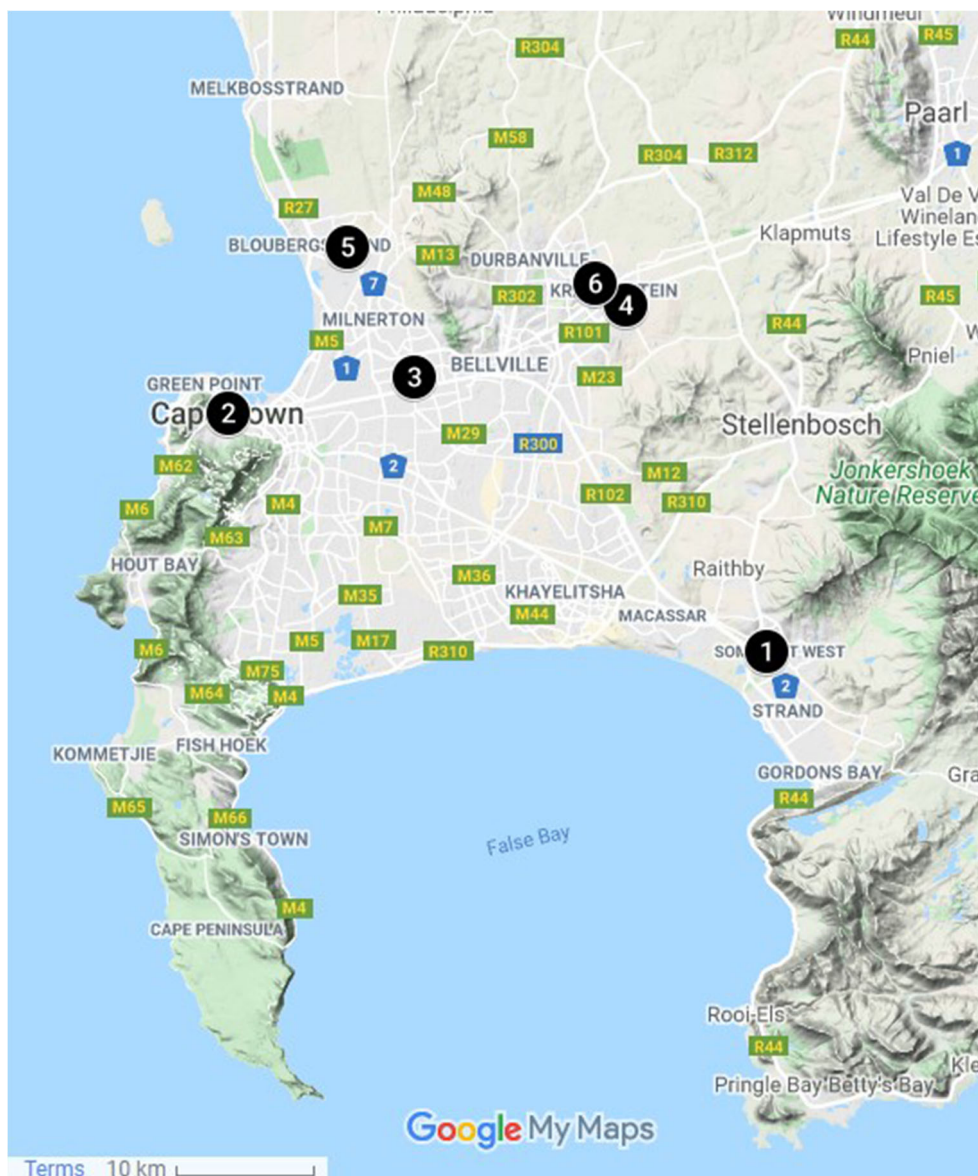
Philadelphia
Windmeul
R304
R44
R45
MELKBOSSTRAND
Paarl
M58
R304
R312
1
M48
Val De V
Winelan
Lifestyle Es
R27
Klapmuts
BLOUBERGS 5 AND
M13
DURBANVILLE
7
R302
KR 6 4 TEIN
R45
MILNERTON
R101
R44
M5
1
BELLVILLE
Pniel
GREEN POINT
3
M23
Cap 2 own
Stellenbosch
M29
R300
M62
Jonkershoek
Nature Reserve
2
M12
M6
M4
R102
R310
M63
M7
HOUT BAY
Raithby
M36
KHAYELITSHA
M35
MACASSAR
M44
M6
M5
M17
R310
1
SOM T WEST
M75
2
M64
M4
STRAND
KOMMETJIE
FISH HOEK
GORDONS BAY
Gra
R44
M65
M66
SIMON'S TOWN
False Bay
M4
CAPE PENINSULA
Rooi-Els
R44
Kle
Pringle Bay Betty's Bay
Google My Maps
Terms 10 km